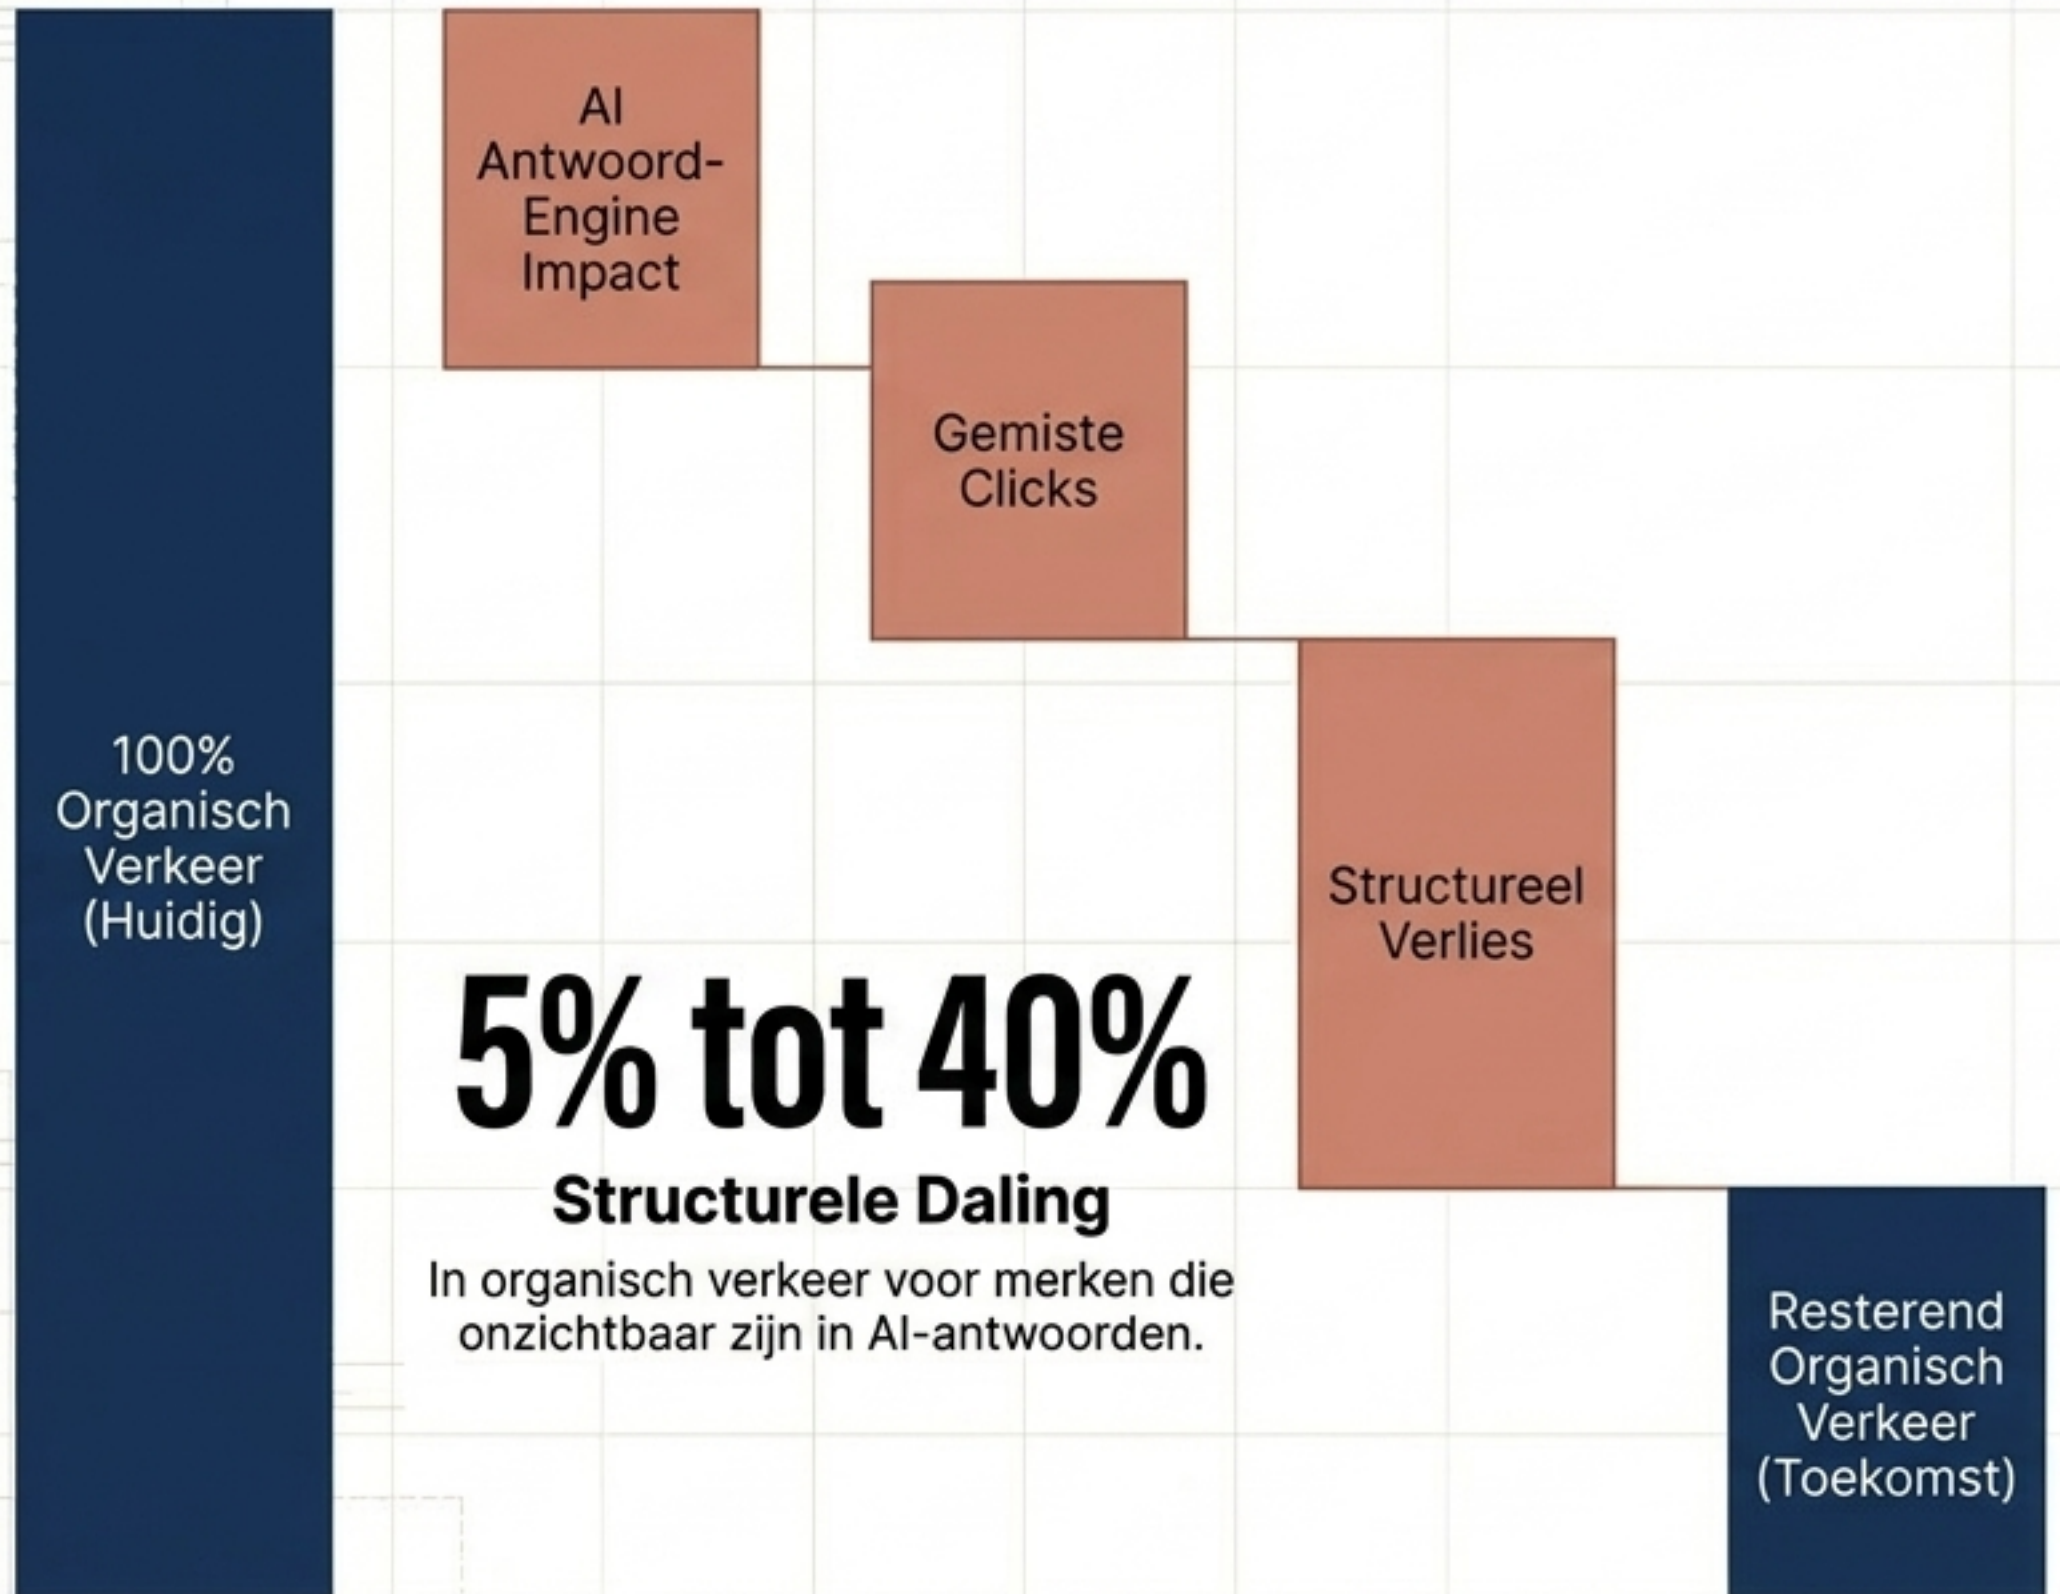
100% Organisch Verkeer (Huidig)

AI Antwoord-Engine Impact

Gemiste Clicks

Structureel Verlies

Resterend Organisch Verkeer (Toekomst)

5% tot 40%

Structurele Daling

In organisch verkeer voor merken die onzichtbaar zijn in AI-antwoorden.